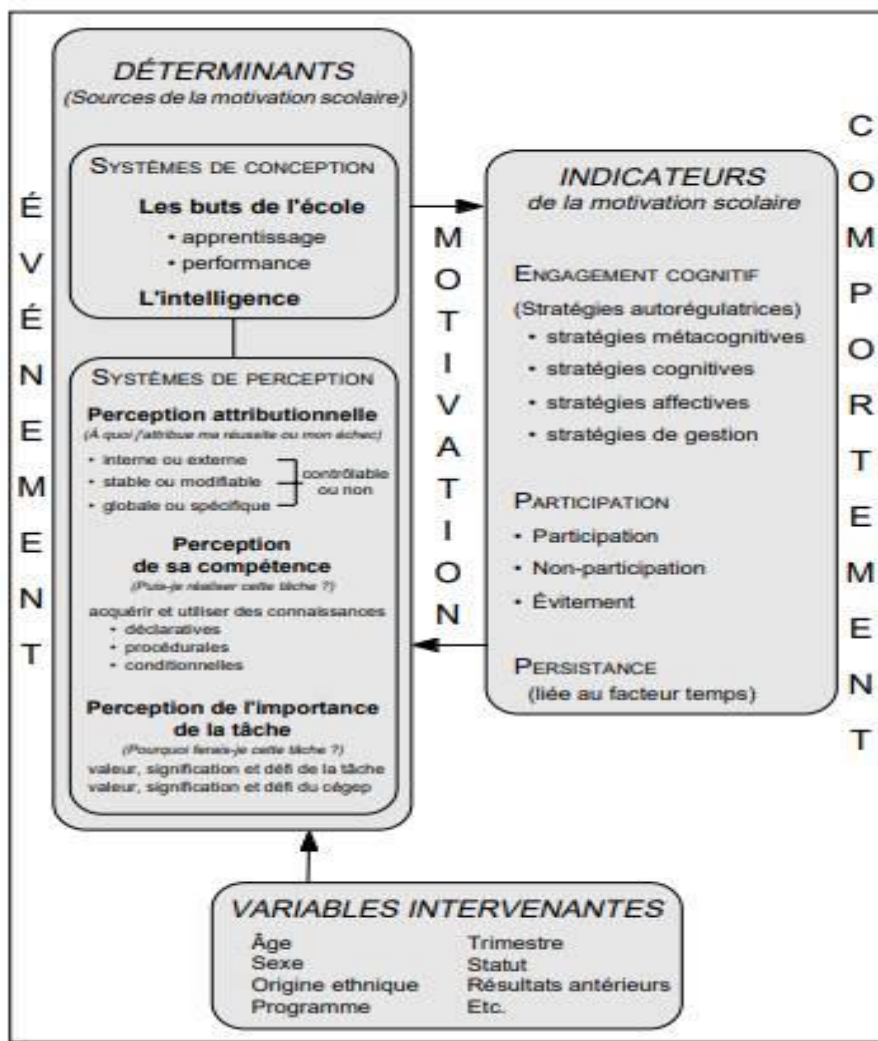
ÉVÉNEMENT

DÉTERMINANTS
(Sources de la motivation scolaire)

SYSTÈMES DE CONCEPTION
Les buts de l'école
• apprentissage
• performance
L'intelligence

SYSTÈMES DE PERCEPTION
Perception attributionnelle
(À quoi j'attribue ma réussite ou mon échec)
• interne ou externe
• stable ou modifiable
• globale ou spécifique
contrôlable ou non

Perception de sa compétence
(Puis-je réaliser cette tâche ?)
acquérir et utiliser des connaissances
• déclaratives
• procédurales
• conditionnelles

Perception de l'importance de la tâche
(Pourquoi ferais-je cette tâche ?)
valeur, signification et défi de la tâche
valeur, signification et défi du cégep

MOTIVATION

INDICATEURS
de la motivation scolaire

ENGAGEMENT COGNITIF
(Stratégies autorégulatrices)
• stratégies métacognitives
• stratégies cognitives
• stratégies affectives
• stratégies de gestion

PARTICIPATION
• Participation
• Non-participation
• Évitement

PERSISTANCE
(liée au facteur temps)

COMPORTEMENT

VARIABLES INTERVENANTES
Âge
Sexe
Origine ethnique
Programme
Trimestre
Statut
Résultats antérieurs
Etc.